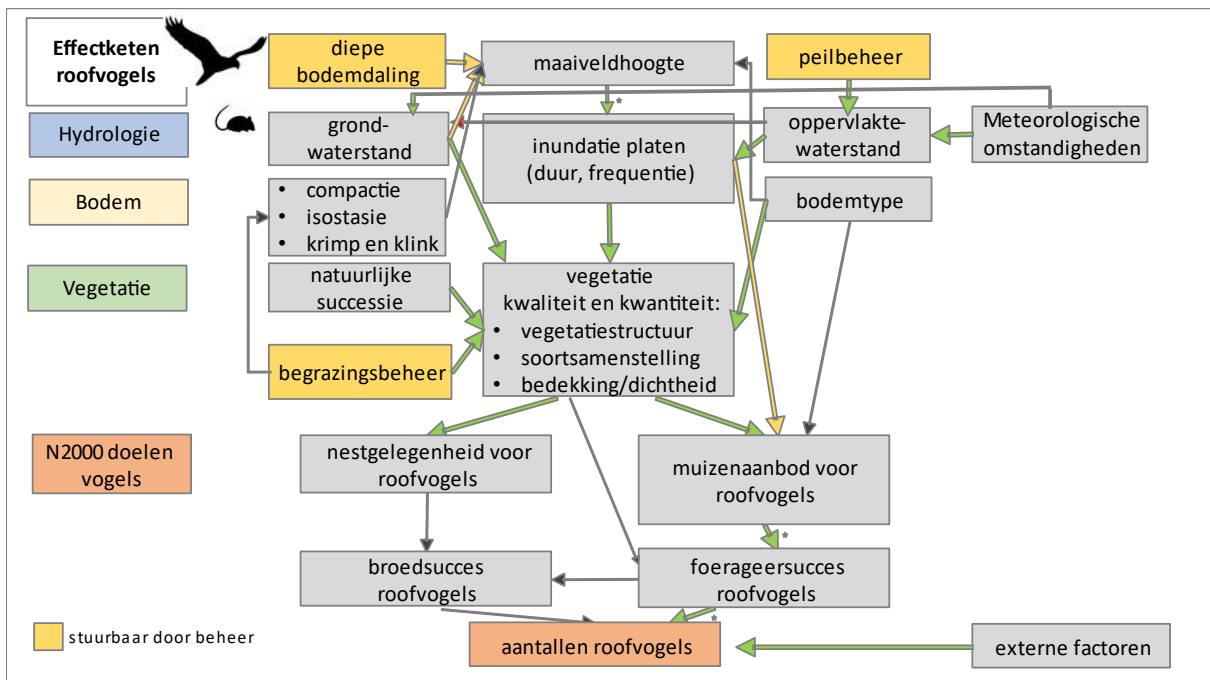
Effectketen roofvogels

Hydrologie

Bodem

Vegetatie

N2000 doelen vogels

stuurbaar door beheer

diepe bodemdaling

maaiveldhoogte

peilbeheer

grondwaterstand

inundatie platen (duur, frequentie)

oppervlaktewaterstand

Meteorologische omstandigheden

• compactie
• isostasie
• krimp en klink

bodemtype

natuurlijke successie

vegetatie kwaliteit en kwantiteit:
• vegetatiestructuur
• soortsamenstelling
• bedekking/dichtheid

begrazingsbeheer

nestgelegenheid voor roofvogels

muizenaanbod voor roofvogels

broedsucces roofvogels

foerageersucces roofvogels

aantallen roofvogels

externe factoren